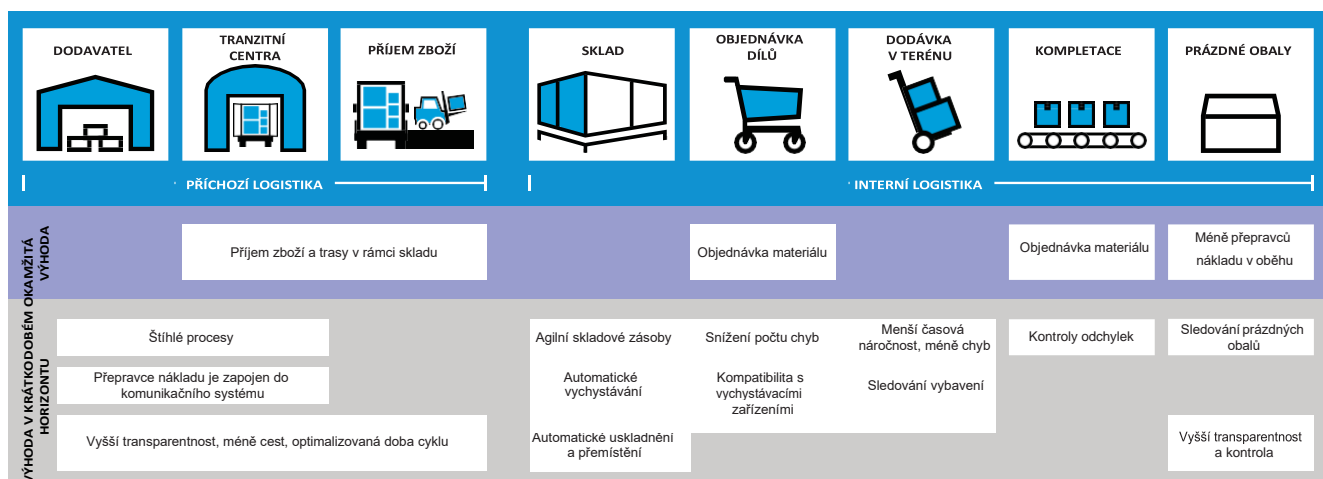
DODAVATEL

TRANZITNÍ CENTRA

PŘÍJEM ZBOŽÍ

SKLAD

OBJEDNÁVKA DÍLŮ

DODÁVKA V TERÉNU

KOMPLETACE

PRÁZDNÉ OBALY

PŘÍCHOZÍ LOGISTIKA

INTERNÍ LOGISTIKA

OKAMŽITÁ VÝHODA

Příjem zboží a trasy v rámci skladu

Objednávka materiálu

Objednávka materiálu

Méně přepravců nákladu v oběhu

VÝHODA V KRÁTKODOBÉM HORIZONTU

Štíhlé procesy

Přepravce nákladu je zapojen do komunikačního systému

Vyšší transparentnost, méně cest, optimalizovaná doba cyklu

Agilní skladové zásoby

Automatické vychystávání

Automatické uskladnění a přemístění

Snížení počtu chyb

Kompatibilita s vychystávacími zařízeními

Menší časová náročnost, méně chyb

Sledování vybavení

Kontroly odchylek

Sledování prázdných obalů

Vyšší transparentnost a kontrola